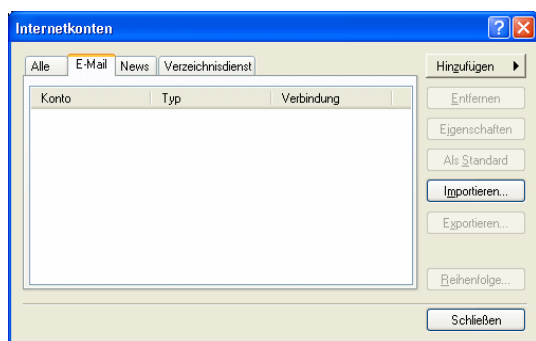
Internetkonten

Alle | E-Mail | News | Verzeichnisdienst

| Konto | Typ | Verbindung |
|---|---|---|

Hinzufügen
Entfernen
Eigenschaften
Als Standard
Importieren...
Exportieren...
Reihenfolge...
Schließen